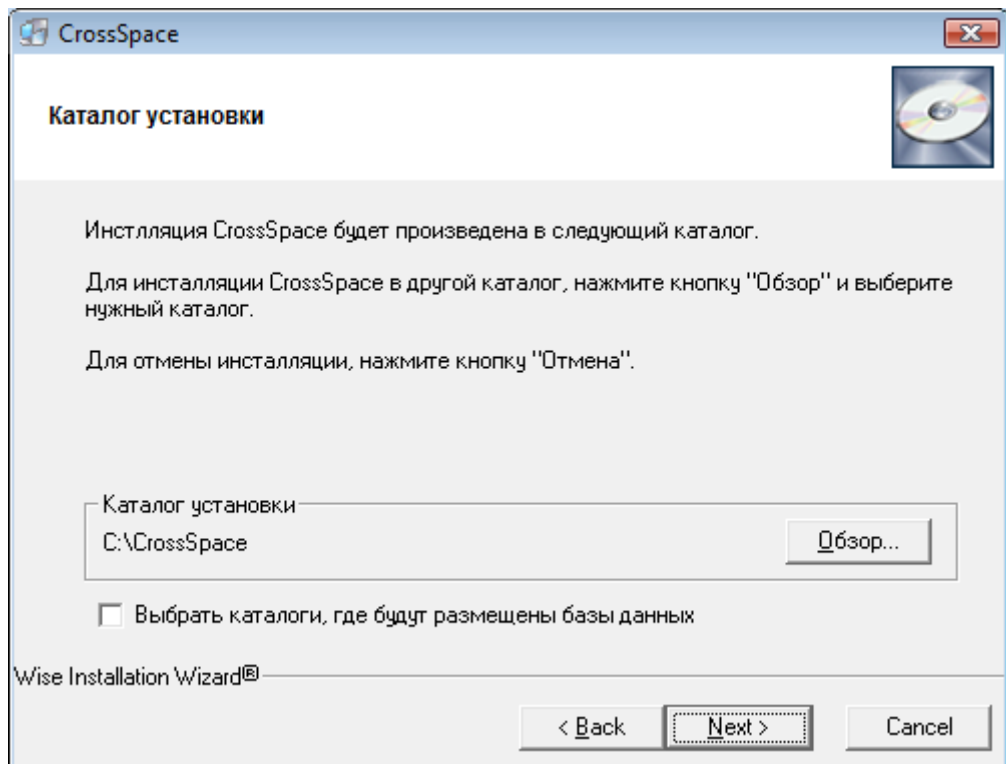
CrossSpace

Каталог установки

Инстлляция CrossSpace будет произведена в следующий каталог.

Для инсталляции CrossSpace в другой каталог, нажмите кнопку "Обзор" и выберите нужный каталог.

Для отмены инсталляции, нажмите кнопку "Отмена".

Каталог установки
C:\CrossSpace
Обзор...

Выбрать каталоги, где будут размещены базы данных

Wise Installation Wizard®

< Back
Next >
Cancel